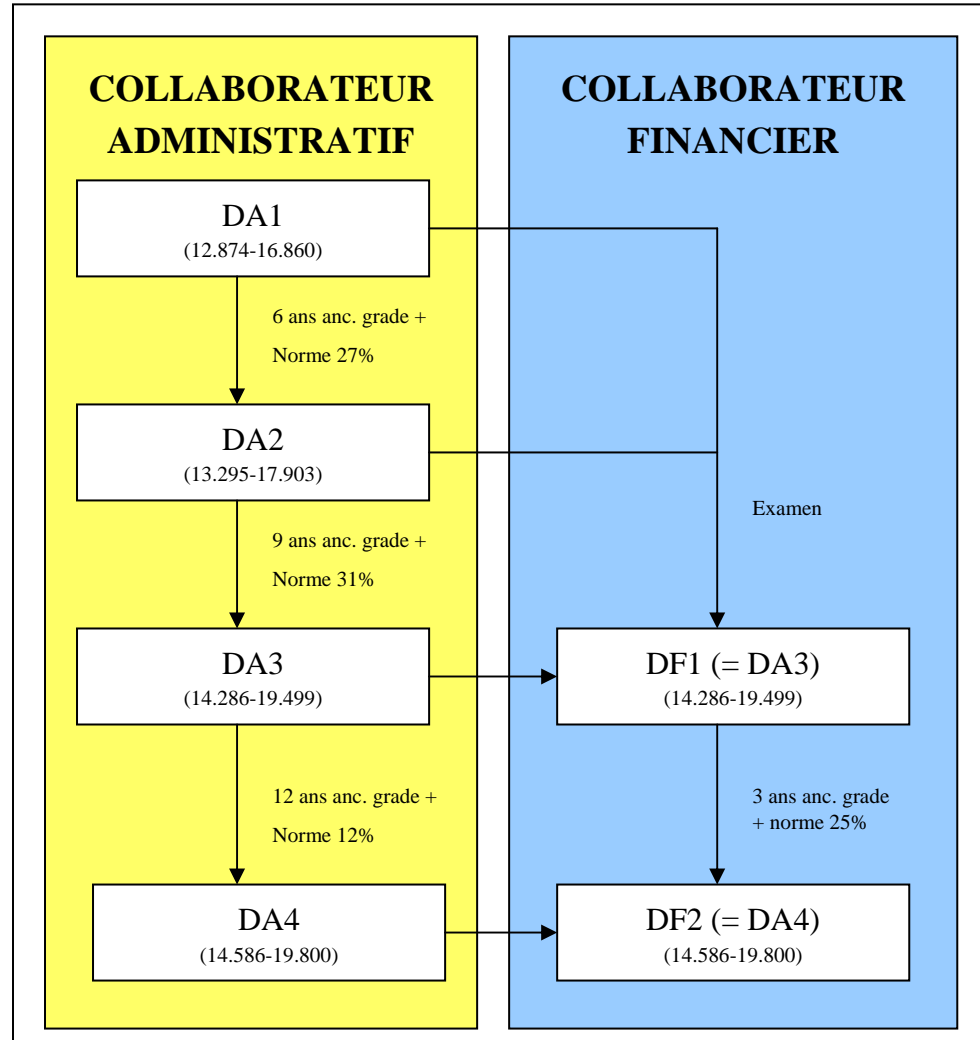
COLLABORATEUR ADMINISTRATIF

DA1
(12.874-16.860)

6 ans anc. grade +
Norme 27%

DA2
(13.295-17.903)

9 ans anc. grade +
Norme 31%

DA3
(14.286-19.499)

12 ans anc. grade +
Norme 12%

DA4
(14.586-19.800)

COLLABORATEUR FINANCIER

Examen

DF1 (= DA3)
(14.286-19.499)

3 ans anc. grade
+ norme 25%

DF2 (= DA4)
(14.586-19.800)